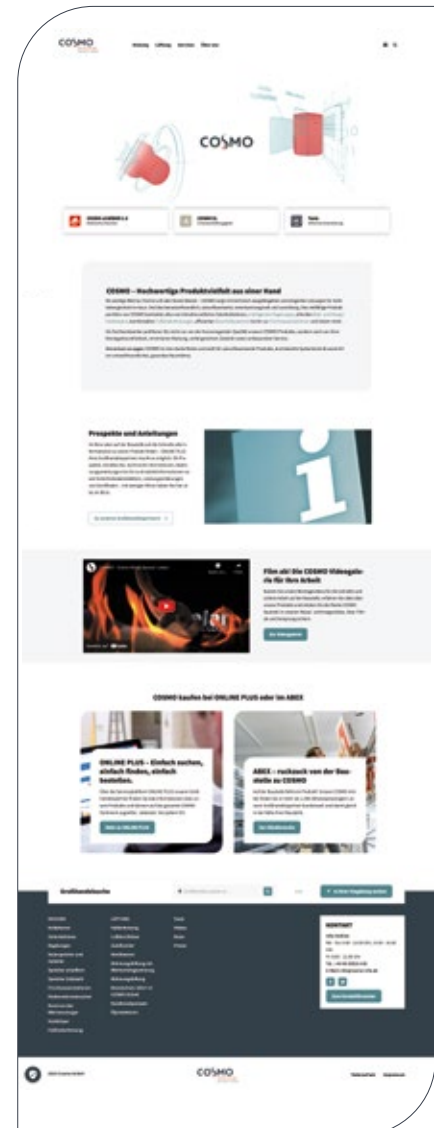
COSMO

COSMO

COSMO – Hochwertige Produktvielfalt aus einer Hand

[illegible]

Prospekte und Anleitungen

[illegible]

Film ab! Die COSMO Videogalerie für Ihre Arbeit

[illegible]

COSMO kaufen bei ONLINE PLUS oder im ABEX

ONLINE PLUS – Einfach suchen, einfach finden, einfach bestellen.

ABEX – ruckzuck von der Baustelle zu COSMO

Großhandelssuche

KONTAKT

COSMO